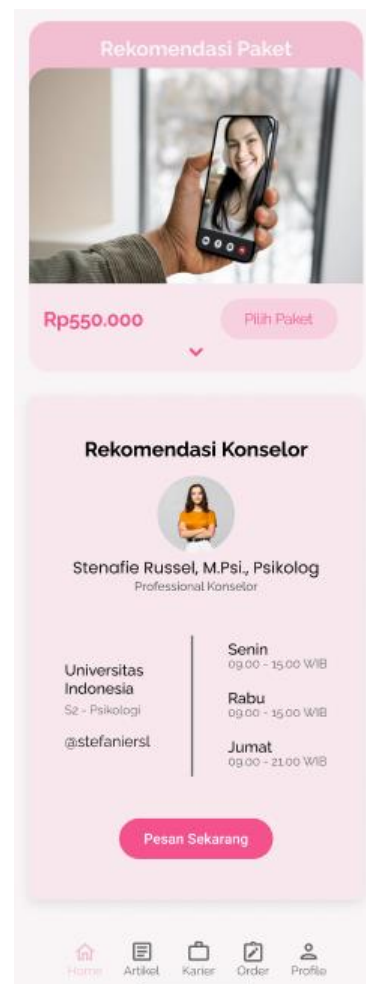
Rekomendasi Paket

Rp550.000

Pilih Paket

Rekomendasi Konselor

Stenafie Russel, M.Psi., Psikolog
Professional Konselor

Universitas Indonesia
S2 - Psikologi

@stefaniersl

Senin
09.00 - 15.00 WIB

Rabu
09.00 - 15.00 WIB

Jumat
09.00 - 21.00 WIB

Pesan Sekarang

Home
Artikel
Karier
Order
Profile